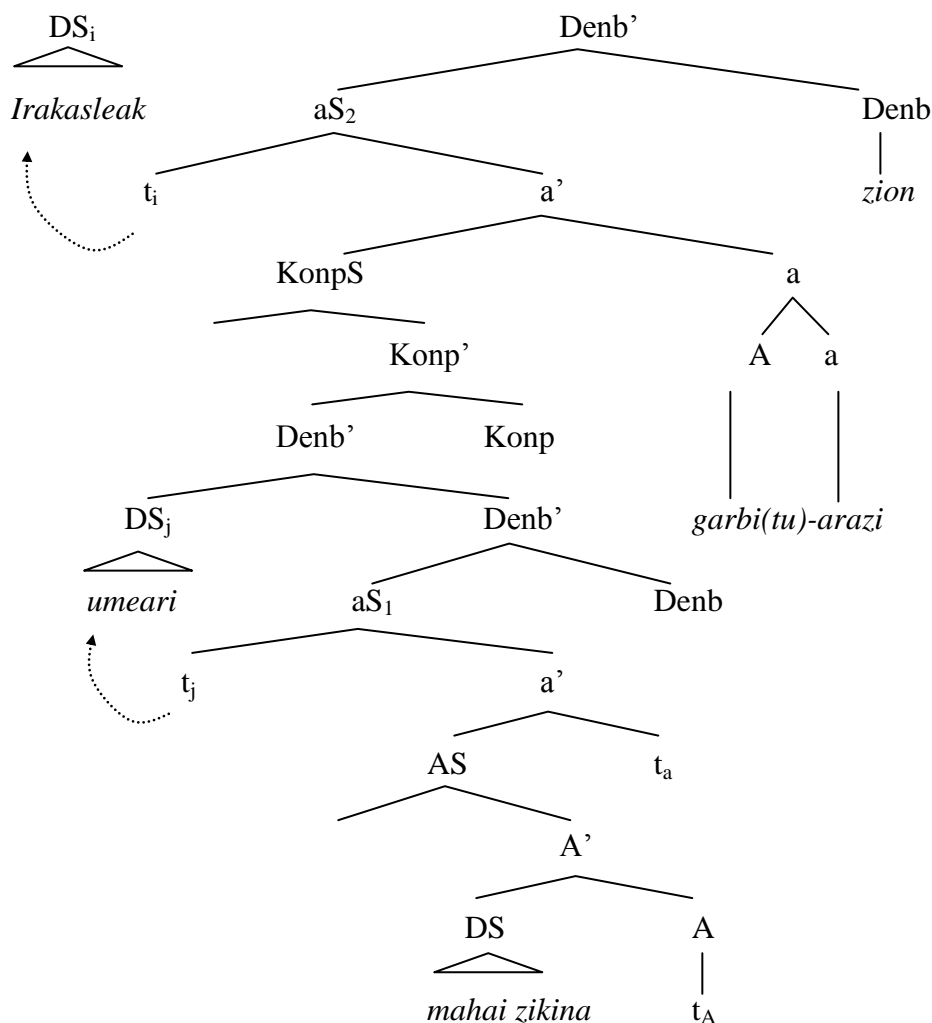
$DS_i$

Denb'

*Irakasleak*

$aS_2$

Denb

$t_i$

a'

*zion*

KonpS

a

Konp'

A

a

Denb'

Konp

$DS_j$

Denb'

*garbi(tu)-arazi*

*umeari*

$aS_1$

Denb

$t_j$

a'

AS

$t_a$

A'

DS

A

*mahai zikina*

$t_A$